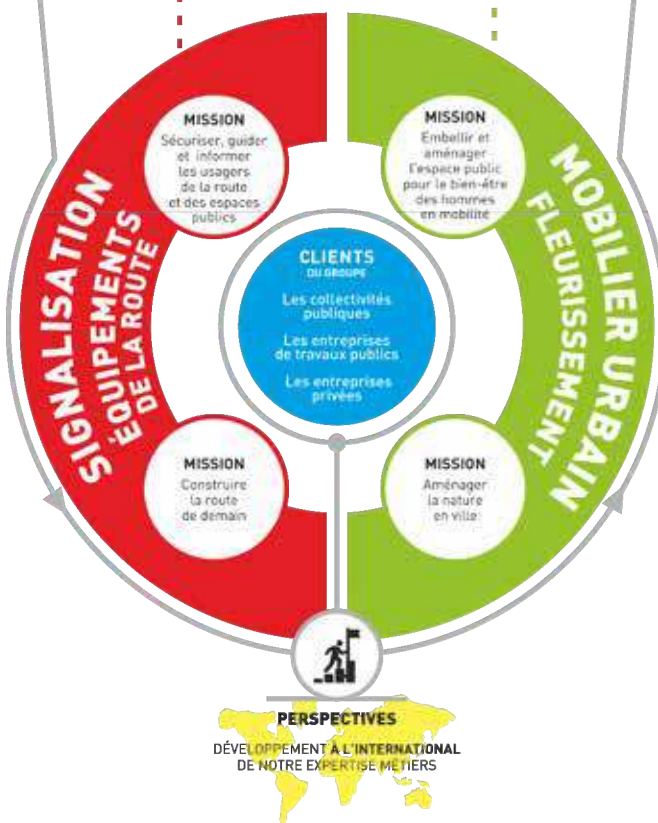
SIGNALISATION
ÉQUIPEMENTS DE LA ROUTE

MISSION
Sécuriser, guider et informer les usagers de la route et des espaces publics

MISSION
Construire la route de demain

MOBILIER URBAIN
FLEURISSEMENT

MISSION
Embellir et aménager l'espace public pour le bien-être des hommes en mobilité

MISSION
Aménager la nature en ville

CLIENTS
DU GROUPE

Les collectivités publiques

Les entreprises de travaux publics

Les entreprises privées

PERSPECTIVES
DÉVELOPPEMENT À L'INTERNATIONAL DE NOTRE EXPERTISE MÉTIERS